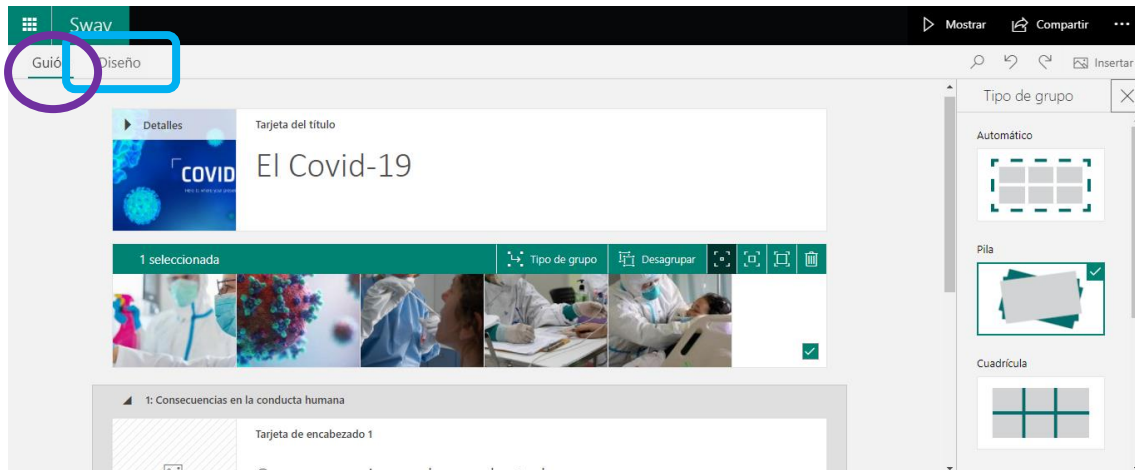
Sway

Mostrar Compartir ···

Guión Diseño

Insertar

Tipo de grupo

Detalles

COVID

Tarjeta del título

El Covid-19

1 seleccionada

Tipo de grupo Desagrupar

Automático

Pila

Cuadrícula

1: Consecuencias en la conducta humana

Tarjeta de encabezado 1